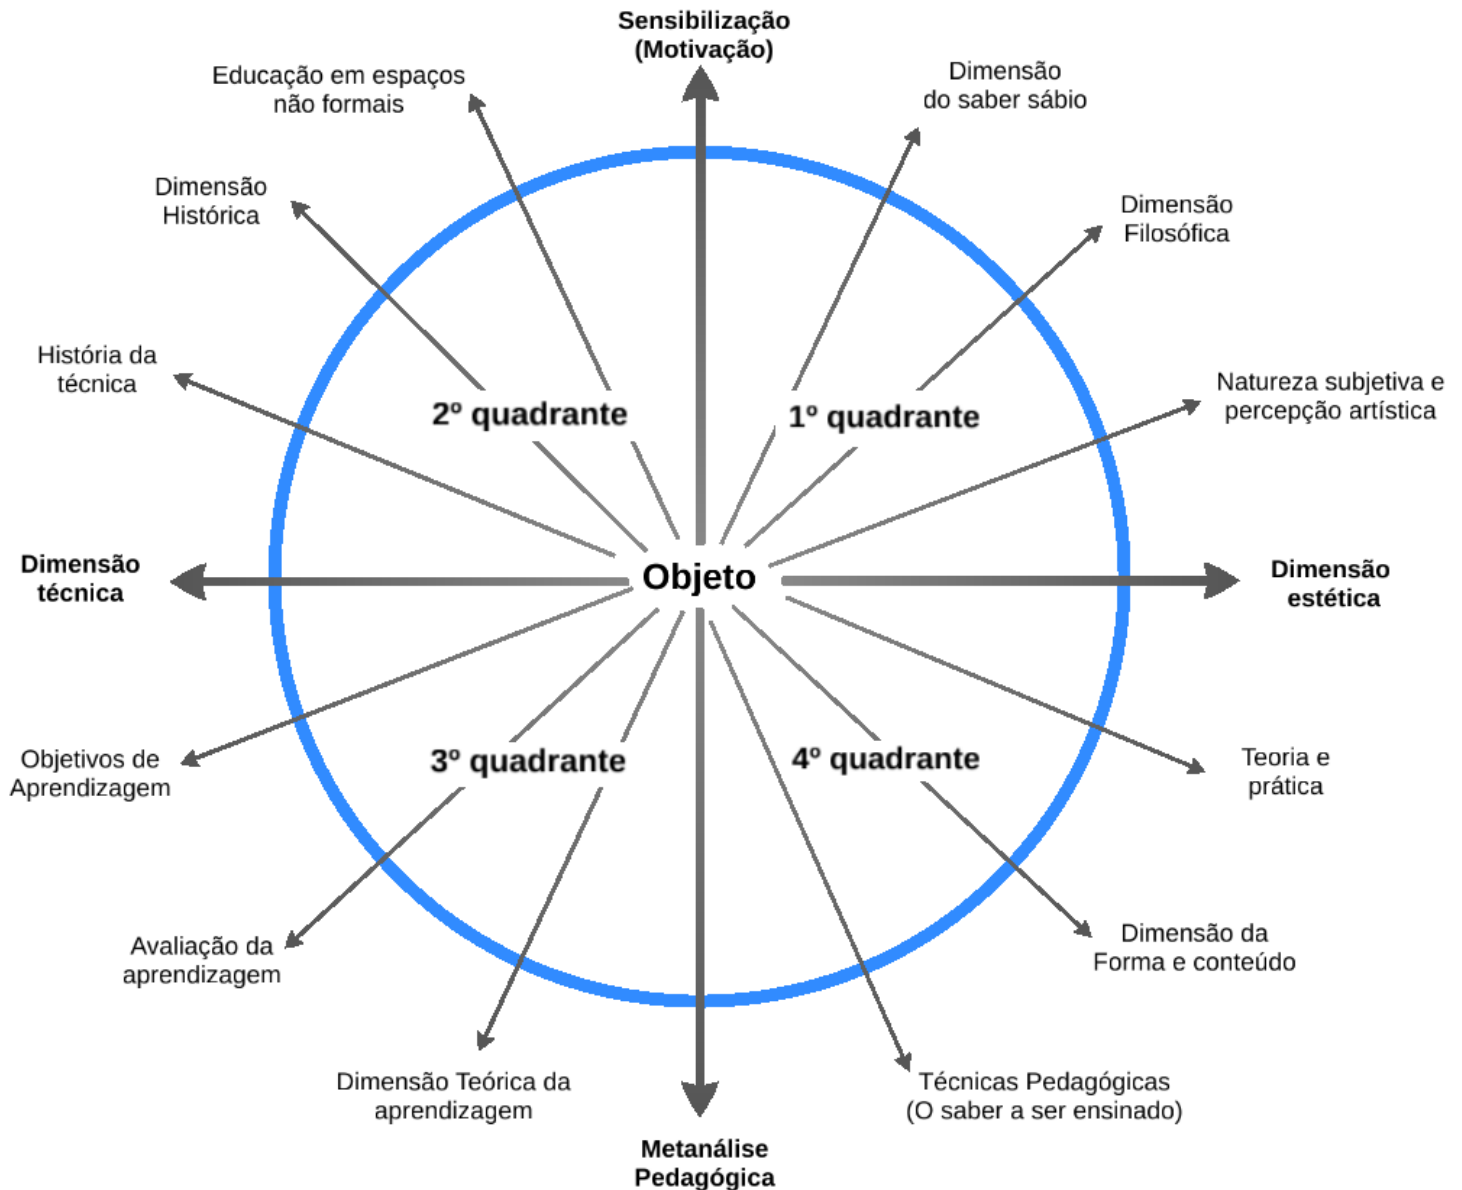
Sensibilização (Motivação)

Educação em espaços não formais

Dimensão do saber sábio

Dimensão Histórica

Dimensão Filosófica

História da técnica

Natureza subjetiva e percepção artística

2º quadrante

1º quadrante

Dimensão técnica

Objeto

Dimensão estética

Objetivos de Aprendizagem

3º quadrante

4º quadrante

Teoria e prática

Avaliação da aprendizagem

Dimensão da Forma e conteúdo

Dimensão Teórica da aprendizagem

Técnicas Pedagógicas (O saber a ser ensinado)

Metanálise Pedagógica